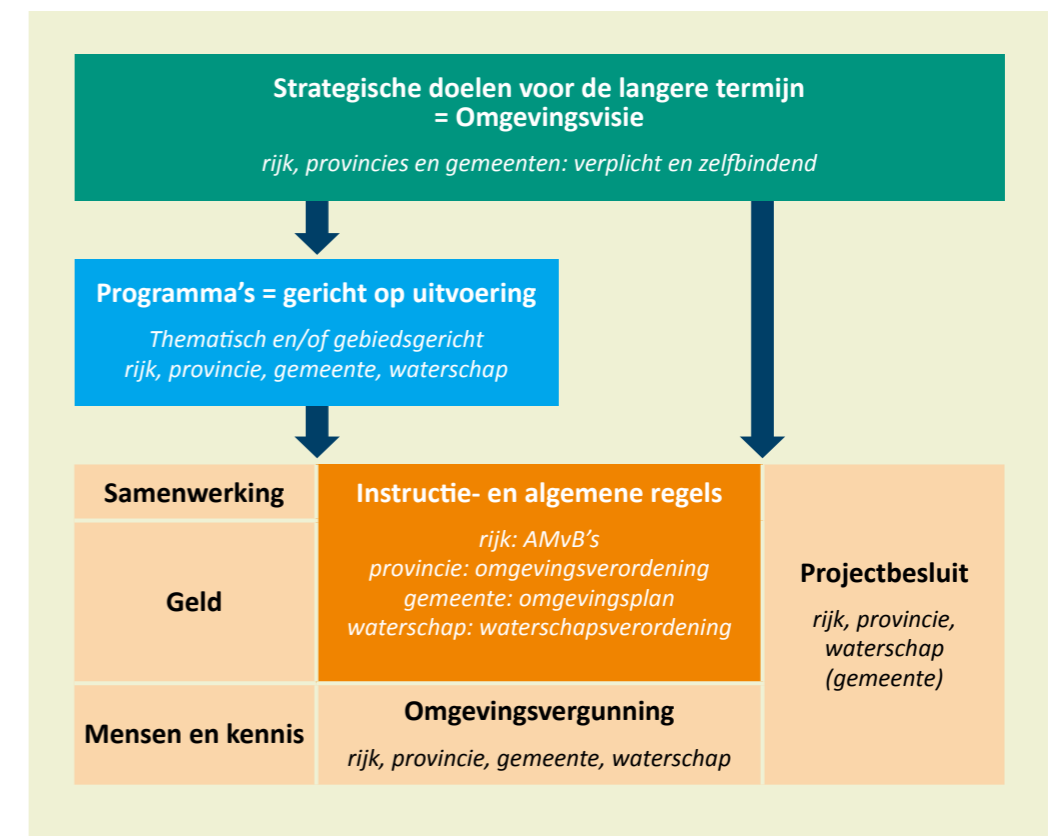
Strategische doelen voor de langere termijn
= Omgevingsvisie

rijk, provincies en gemeenten: verplicht en zelfbindend

Programma's = gericht op uitvoering

Thematisch en/of gebiedsgericht
rijk, provincie, gemeente, waterschap

Samenwerking

Geld

Mensen en kennis

Instructie- en algemene regels

rijk: AMvB's
provincie: omgevingsverordening
gemeente: omgevingsplan
waterschap: waterschapsverordening

Omgevingsvergunning

rijk, provincie, gemeente, waterschap

Projectbesluit

rijk, provincie, waterschap (gemeente)